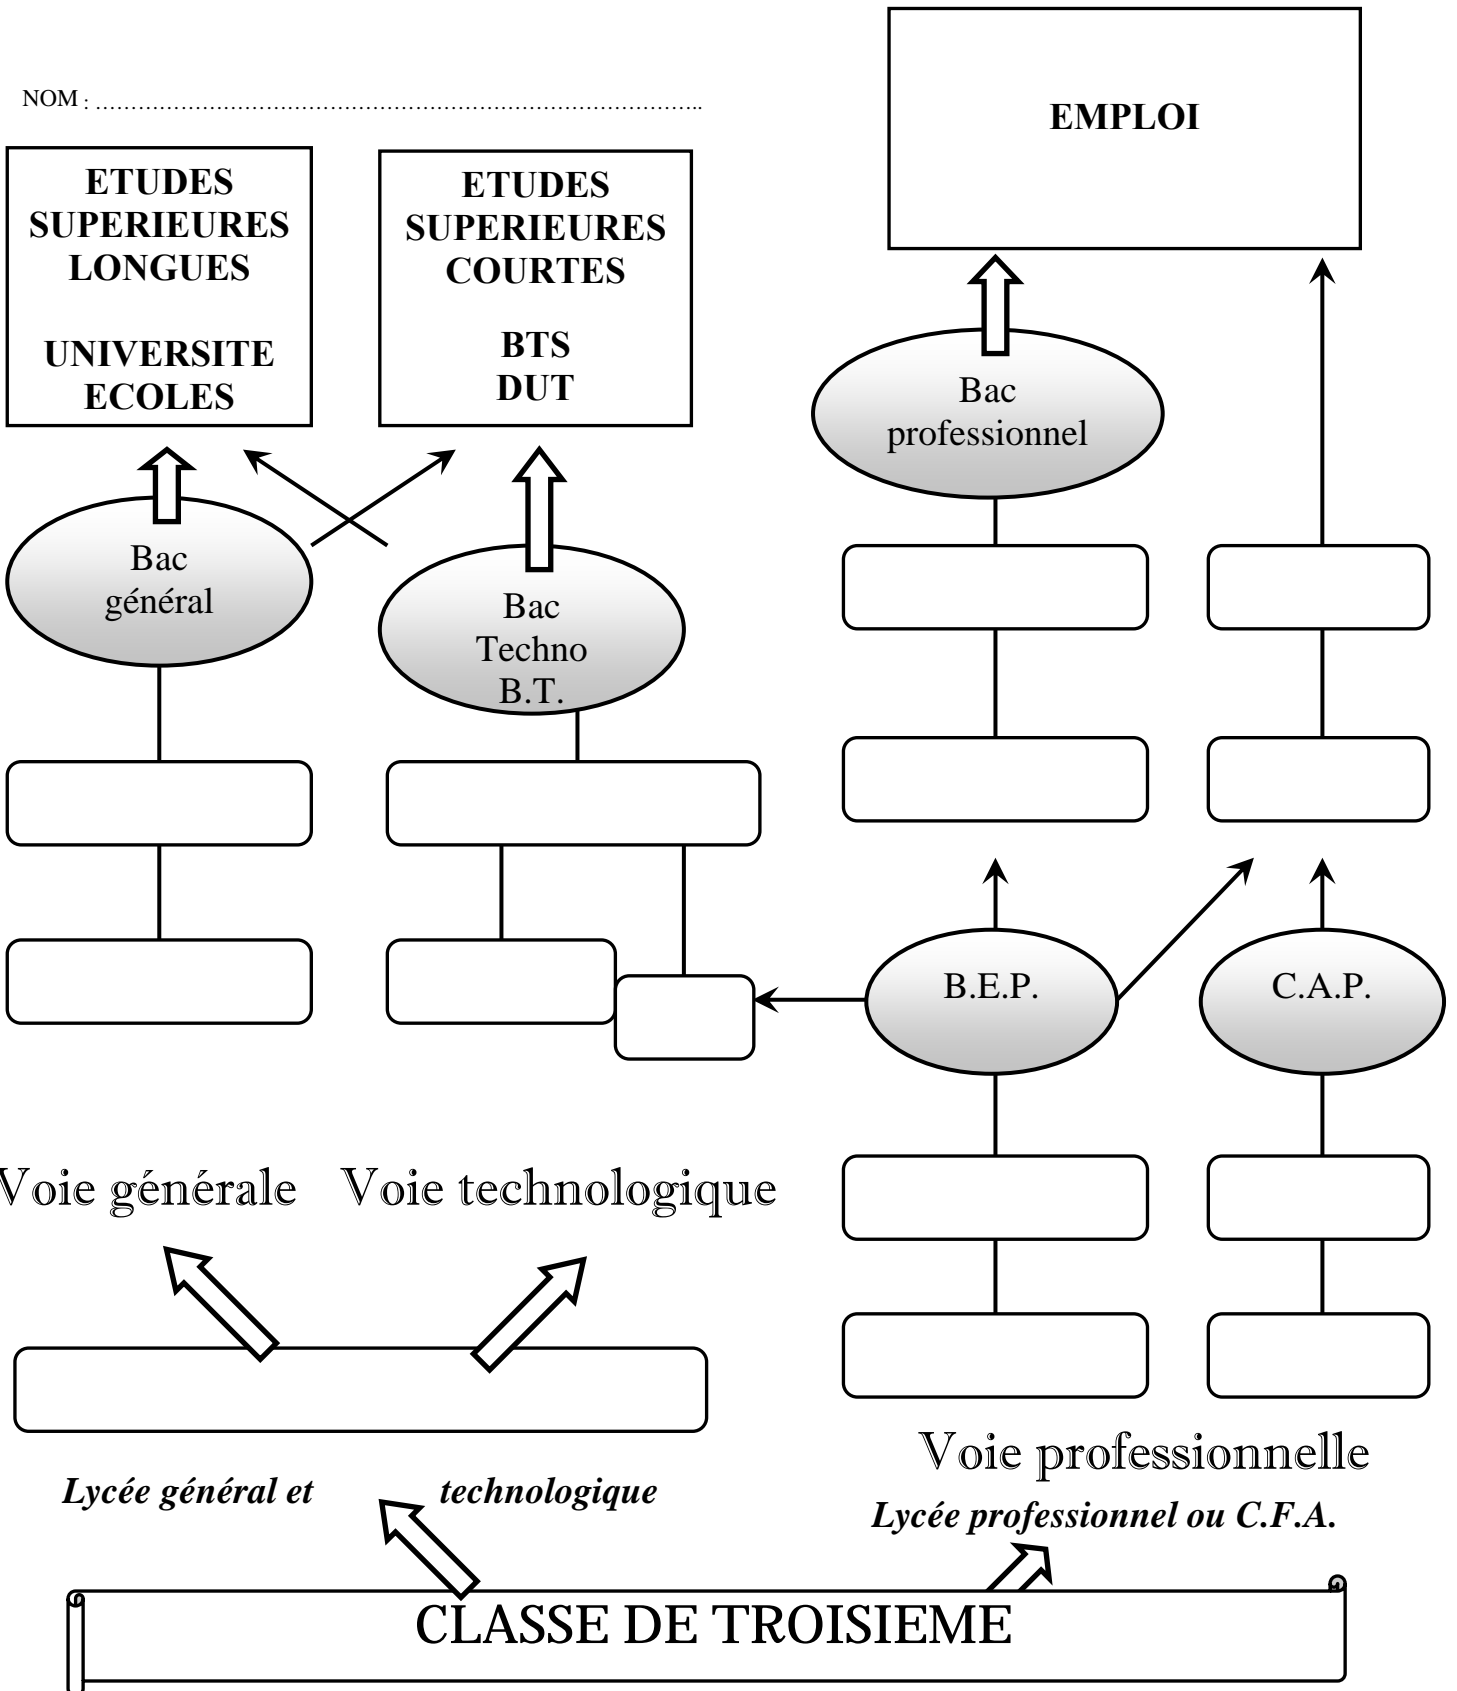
NOM : ……………………………………………………………………………..

ETUDES SUPERIEURES LONGUES

UNIVERSITE ECOLES

ETUDES SUPERIEURES COURTES

BTS DUT

EMPLOI

Bac professionnel

Bac général

Bac Techno B.T.

B.E.P.

C.A.P.

Voie générale

Voie technologique

Voie professionnelle

Lycée général et technologique

Lycée professionnel ou C.F.A.

CLASSE DE TROISIEME